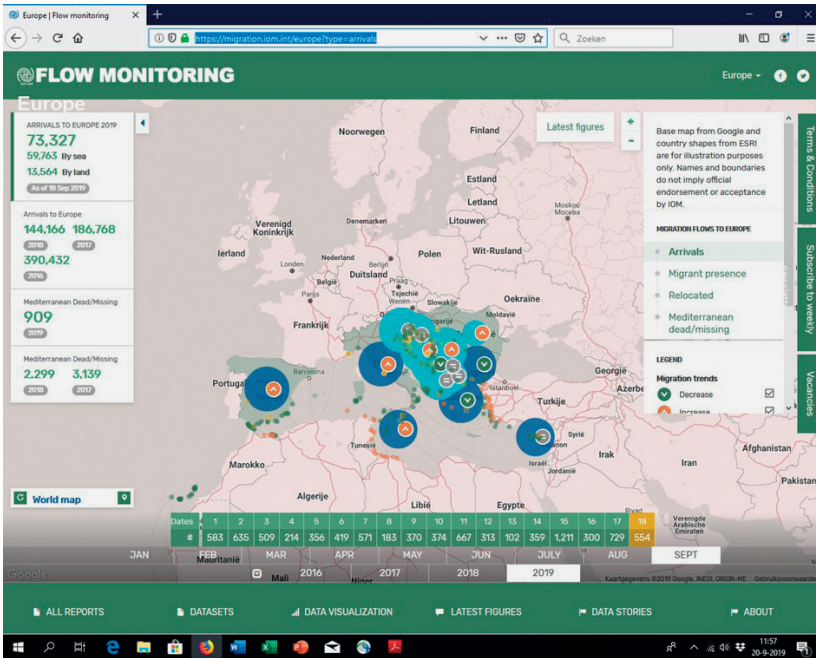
Europe | Flow monitoring ×
+
https://migration.iom.int/europe?type=arrivals
Zoeken

FLOW MONITORING
Europe

Europe

ARRIVALS TO EUROPE 2019
73,327
59,763 By sea
13,564 By land
As of 18 Sep 2019

Arrivals to Europe
144,166 2018
186,768 2017
390,432 2016

Mediterranean Dead/Missing
909
2019

Mediterranean Dead/Missing
2,299 2018
3,139 2017

Latest figures

Base map from Google and country shapes from ESRI are for illustration purposes only. Names and boundaries do not imply official endorsement or acceptance by IOM.

MIGRATION FLOWS TO EUROPE
Arrivals
Migrant presence
Relocated
Mediterranean dead/missing

LEGEND
Migration trends
Decrease
Increase

Terms & Conditions
Subscribe to weekly
Vacancies

Noorwegen
Finland
Estland
Letland
Moskou
Litouwen
Denemarken
Verenigd Koninkrijk
Ierland
Londen
Nederland
Berlijn
Wit-Rusland
Polen
België
Duitsland
Praag
Tsjechië
Parijs
Wenen
Slowakije
Oekraïne
Moldavië
Frankrijk
Portugal
Barcelona
Georgië
Azerbe
Istanbul
Turkije
Tunesië
Syrië
Irak
Iran
Afghanistan
Marokko
Israël
Jordanië
Algerije
Libië
Egypte
Pakistan
Riyad
Verenigde Arabische Emiraten
Mauritanië
Mali
Niger

World map

| Dates | 1 | 2 | 3 | 4 | 5 | 6 | 7 | 8 | 9 | 10 | 11 | 12 | 13 | 14 | 15 | 16 | 17 | 18 |
|---|---|---|---|---|---|---|---|---|---|---|---|---|---|---|---|---|---|---|
| # | 583 | 635 | 509 | 214 | 356 | 419 | 571 | 183 | 370 | 374 | 667 | 313 | 102 | 359 | 1,211 | 300 | 729 | 554 |

JAN FEB MAR APR MAY JUN JULY AUG SEPT
2016 2017 2018 2019

Google
Kaartgegevens ©2019 Google, INEGI, ORION-ME Gebruiksvoorwaarden

ALL REPORTS
DATASETS
DATA VISUALIZATION
LATEST FIGURES
DATA STORIES
ABOUT

11:57
20-9-2019